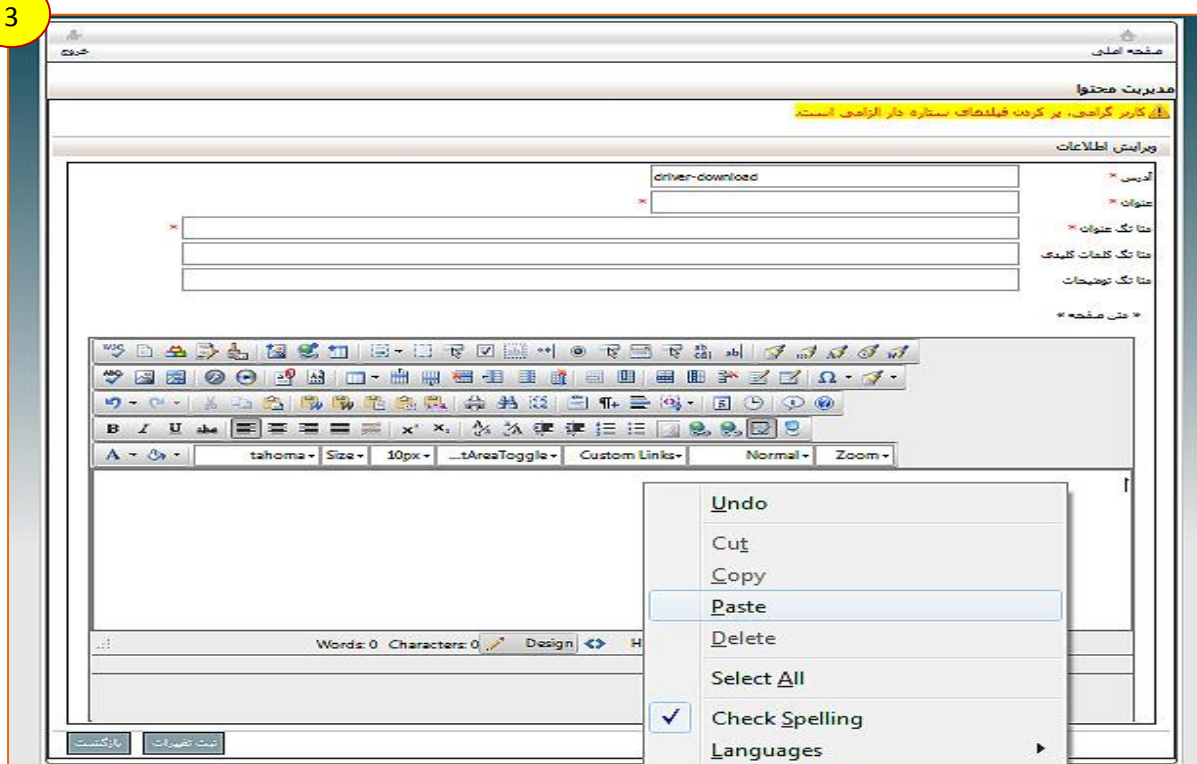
3

صفحه اصلی

خروج

مدیریت محتوا

کاربر گرامی، پر کردن فیلدهای ستاره دار الزامی است

ویرایش اطلاعات

آدرس * driver-download

عنوان *

متا تگ عنوان *

متا تگ کلمات کلیدی

متا تگ توضیحات

* متن صفحه *

tahoma Size 10px ...tAreaToggle Custom Links Normal Zoom

Words: 0 Characters: 0 Design H

Undo
Cut
Copy
Paste
Delete
Select All
Check Spelling
Languages

ثبت تغییرات بازگشت